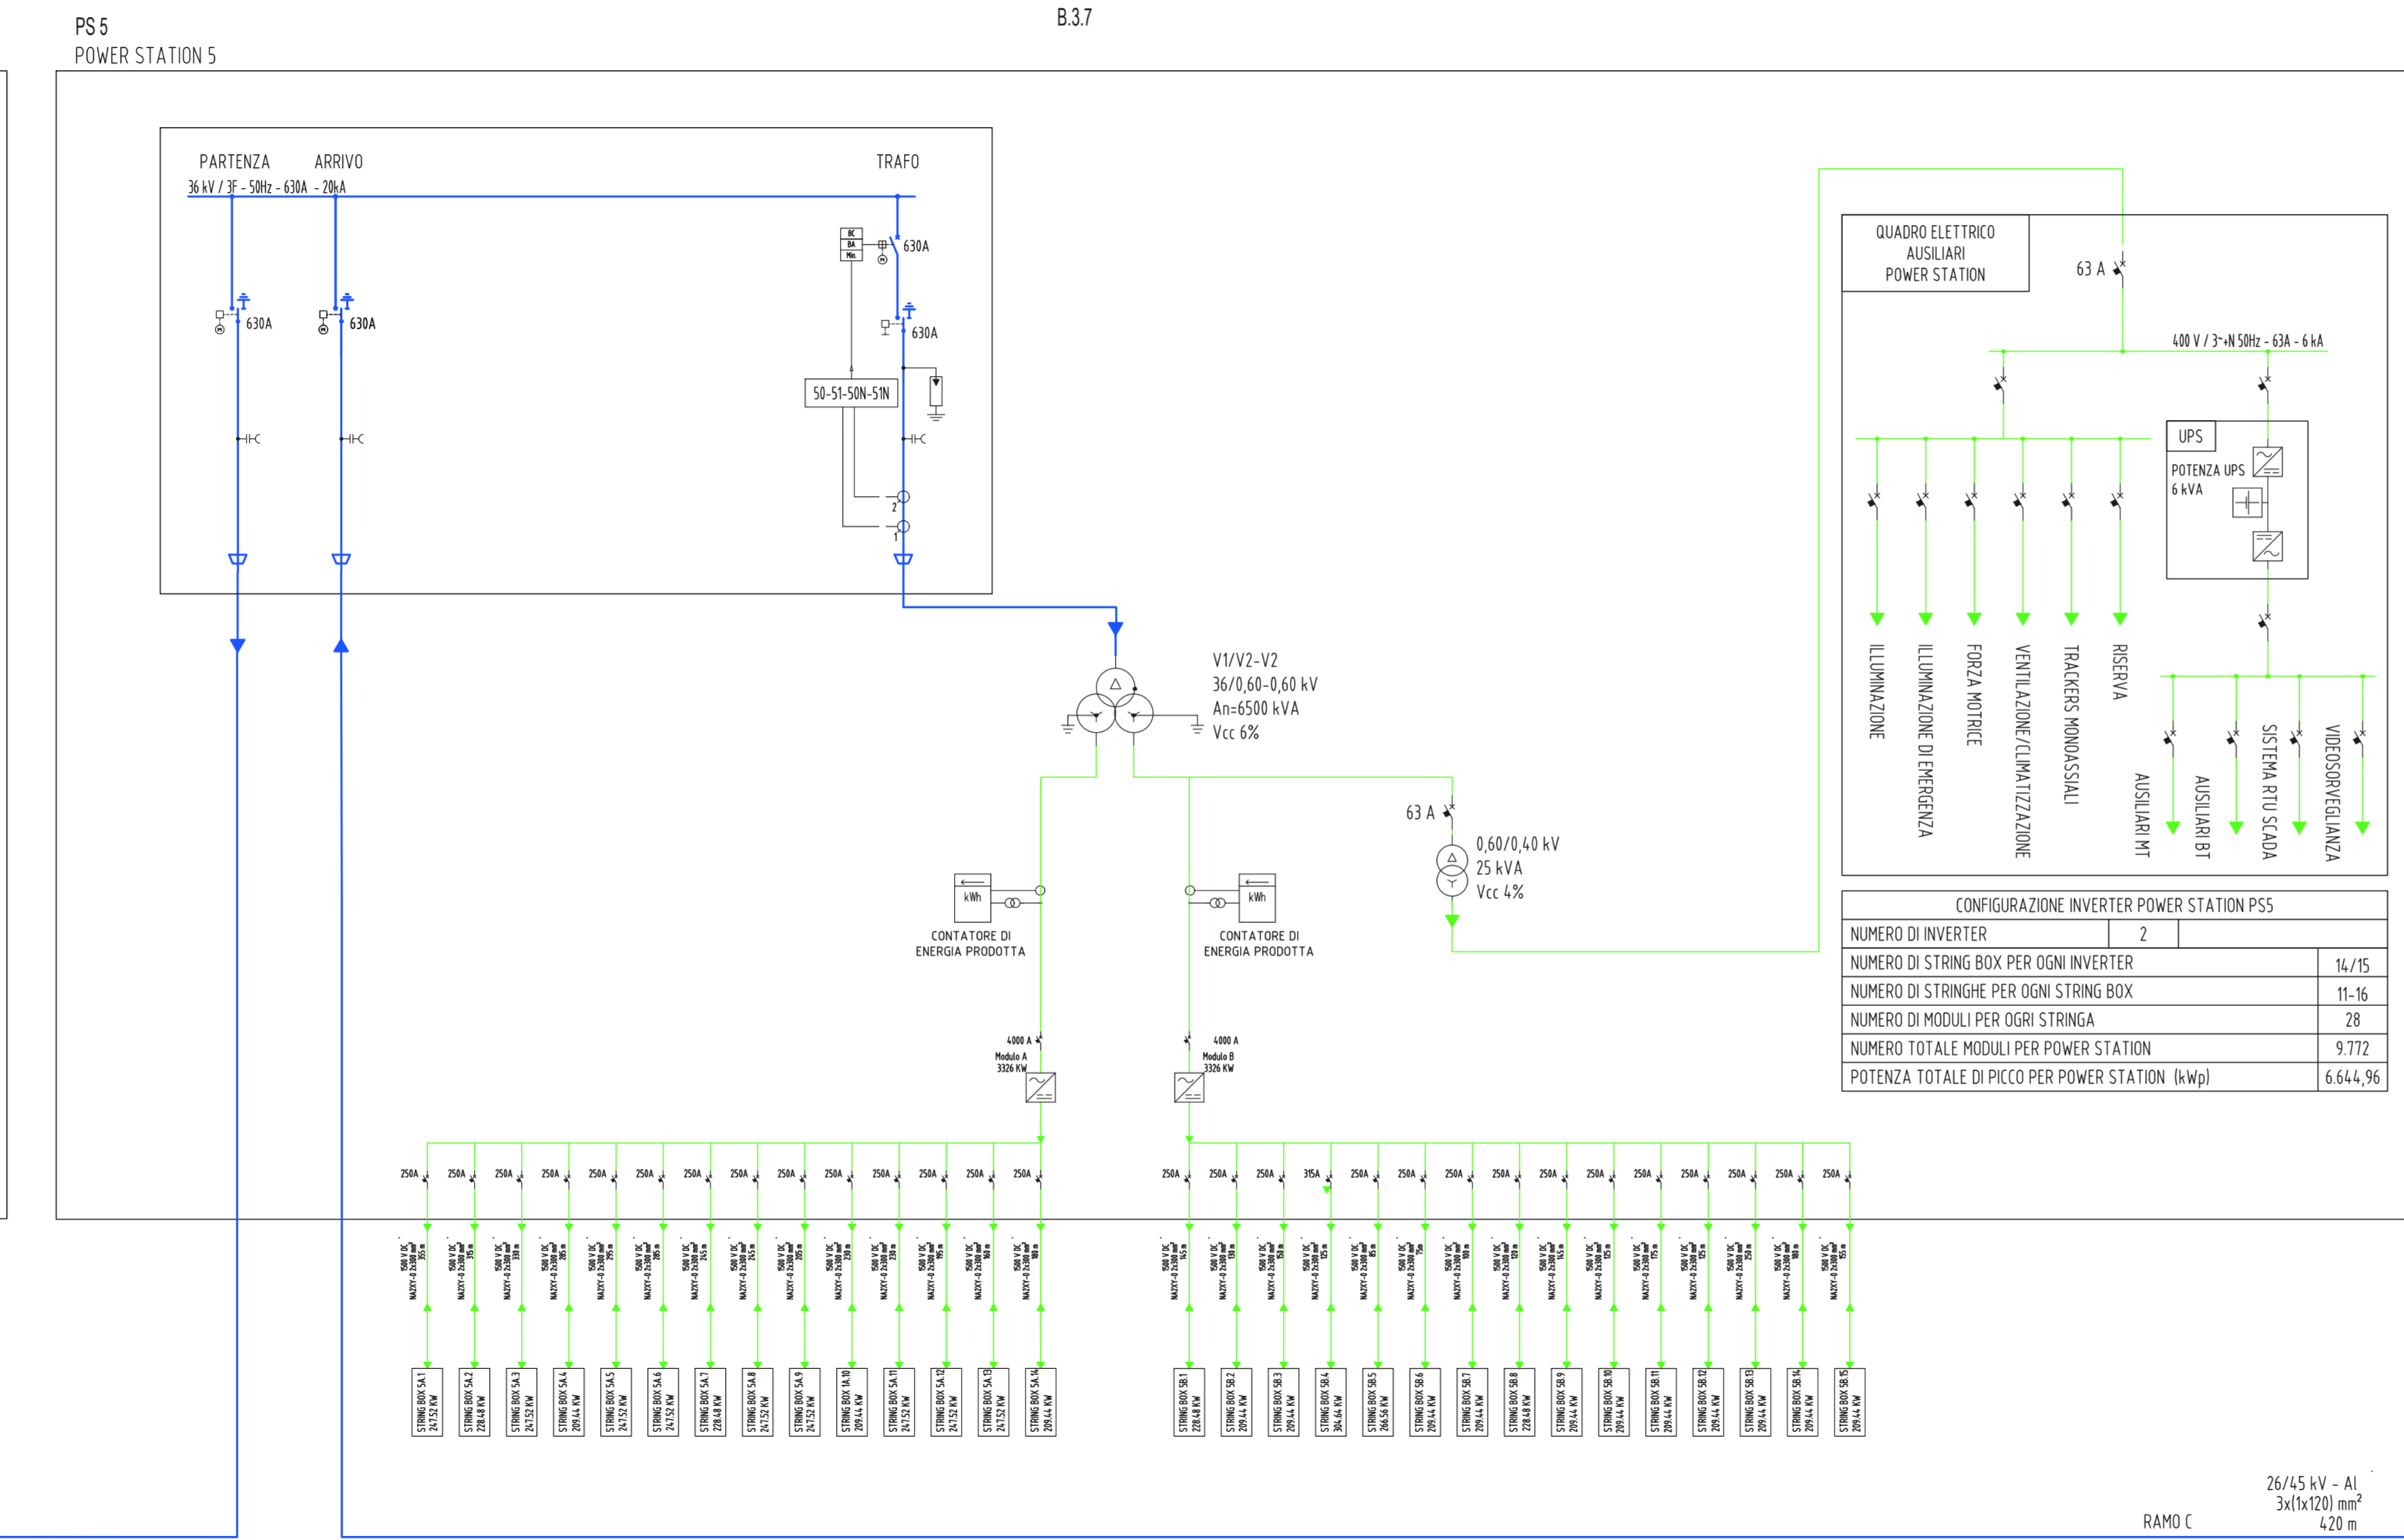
PS 5
POWER STATION 5

B.3.7

PARTENZA ARRIVO TRAFO
36 kV / 3F - 50Hz - 630A - 20kA

630A 630A 630A 630A

50-51-50N-51N

V1/V2-V2
36/0,60-0,60 kV
An=6500 kVA
Vcc 6%

63 A
0,60/0,40 kV
25 kVA
Vcc 4%

kWh
CONTATORE DI ENERGIA PRODOTTA

kWh
CONTATORE DI ENERGIA PRODOTTA

4000 A
Modulo A
3326 KW

4000 A
Modulo B
3326 KW

QUADRO ELETTRICO AUSILIARI POWER STATION

63 A

400 V / 3~+N 50Hz - 63A - 6 kA

UPS
POTENZA UPS
6 kVA

ILLUMINAZIONE
ILLUMINAZIONE DI EMERGENZA
FORZA MOTRICE
VENTILAZIONE/CLIMATIZZAZIONE
TRACKERS MONOASSIALI
RISERVA

AUSILIARI MT
AUSILIARI BT
SISTEMA RTU SCADA
VIDEOSORVEGLIANZA

| CONFIGURAZIONE INVERTER POWER STATION PS5 | |
|---|---|
| NUMERO DI INVERTER | 2 |
| NUMERO DI STRING BOX PER OGNI INVERTER | 14/15 |
| NUMERO DI STRINGHE PER OGNI STRING BOX | 11-16 |
| NUMERO DI MODULI PER OGRI STRINGA | 28 |
| NUMERO TOTALE MODULI PER POWER STATION | 9.772 |
| POTENZA TOTALE DI PICCO PER POWER STATION (kWp) | 6.644,96 |

250A 250A 250A 250A 250A 250A 250A 250A 250A 250A 250A 250A 250A 250A

250A 250A 250A 315A 250A 250A 250A 250A 250A 250A 250A 250A 250A 250A 250A

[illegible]

STRING BOX 5A.1 STRING BOX 5A.2 STRING BOX 5A.3 STRING BOX 5A.4 STRING BOX 5A.5 STRING BOX 5A.6 STRING BOX 5A.7 STRING BOX 5A.8 STRING BOX 5A.9 STRING BOX 5A.10 STRING BOX 5A.11 STRING BOX 5A.12 STRING BOX 5A.13 STRING BOX 5A.14

STRING BOX 5B.1 STRING BOX 5B.2 STRING BOX 5B.3 STRING BOX 5B.4 STRING BOX 5B.5 STRING BOX 5B.6 STRING BOX 5B.7 STRING BOX 5B.8 STRING BOX 5B.9 STRING BOX 5B.10 STRING BOX 5B.11 STRING BOX 5B.12 STRING BOX 5B.13 STRING BOX 5B.14 STRING BOX 5B.15

26/45 kV - Al
3x(1x120) mm$^2$
420 m
RAMO C